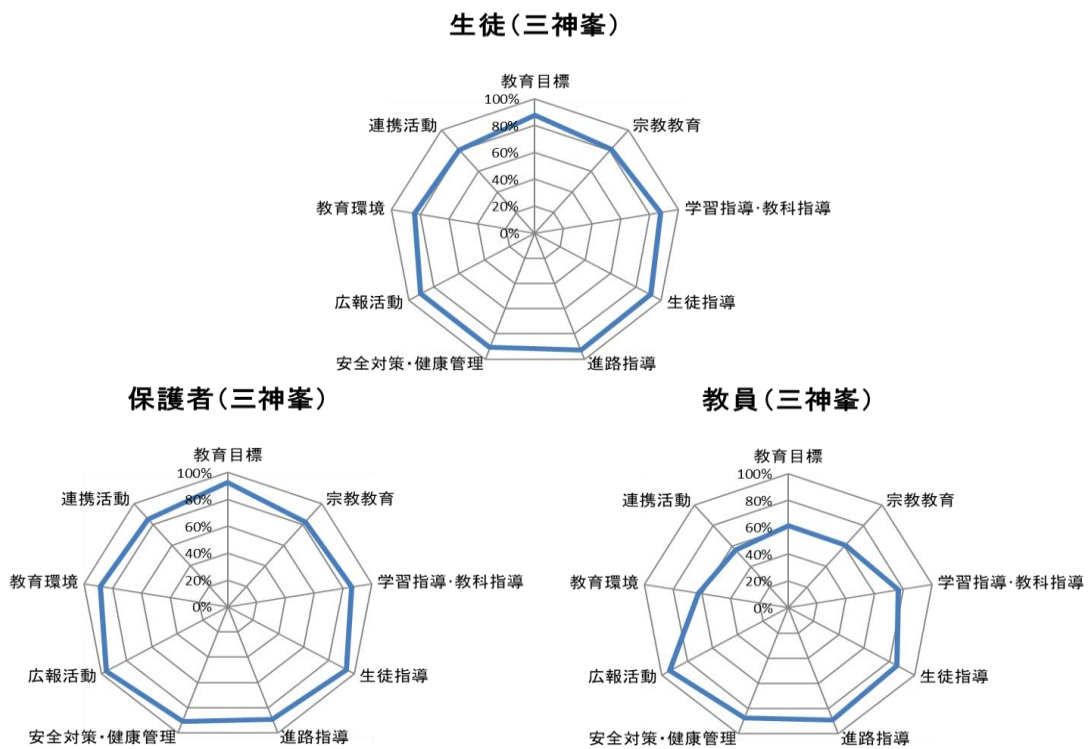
生徒（三神峯）

教育目標
100%
80%
60%
40%
20%
0%
宗教教育
学習指導・教科指導
生徒指導
進路指導
安全対策・健康管理
広報活動
教育環境
連携活動

保護者（三神峯）

教育目標
100%
80%
60%
40%
20%
0%
宗教教育
学習指導・教科指導
生徒指導
進路指導
安全対策・健康管理
広報活動
教育環境
連携活動

教員（三神峯）

教育目標
100%
80%
60%
40%
20%
0%
宗教教育
学習指導・教科指導
生徒指導
進路指導
安全対策・健康管理
広報活動
教育環境
連携活動